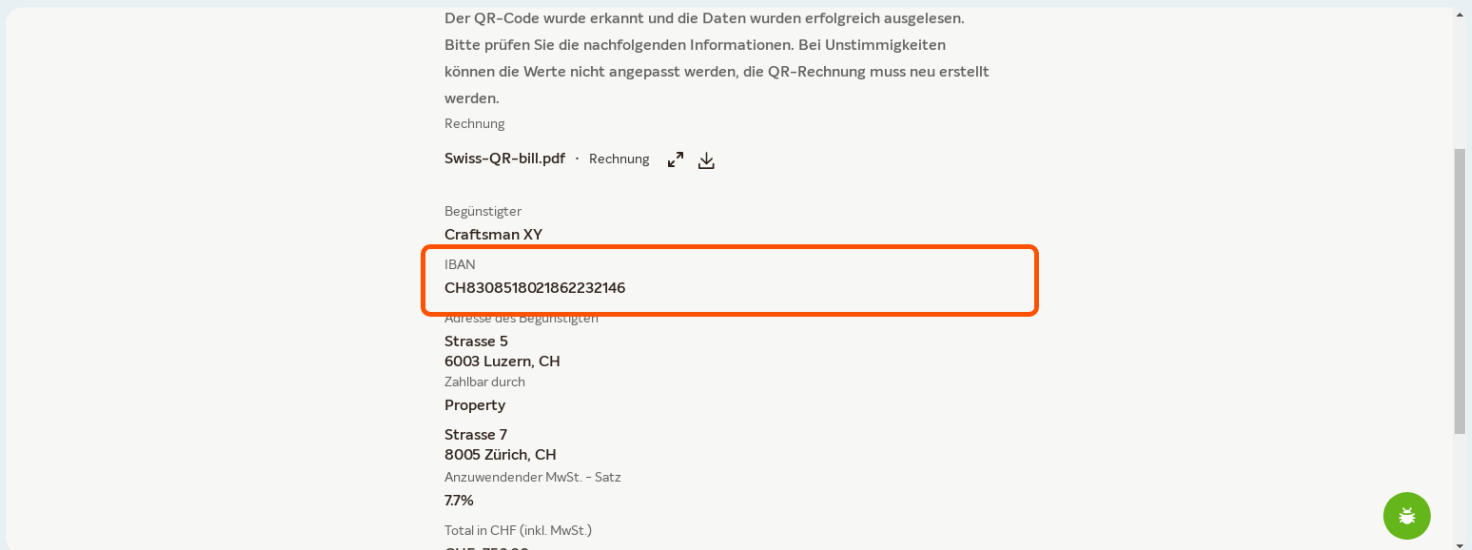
Der QR-Code wurde erkannt und die Daten wurden erfolgreich ausgelesen. Bitte prüfen Sie die nachfolgenden Informationen. Bei Unstimmigkeiten können die Werte nicht angepasst werden, die QR-Rechnung muss neu erstellt werden.

Rechnung

Swiss-QR-bill.pdf · Rechnung

Begünstigter

Craftsman XY

IBAN

CH8308518021862232146

Adresse des Begünstigten

Strasse 5
6003 Luzern, CH

Zahlbar durch

Property

Strasse 7
8005 Zürich, CH

Anzuwendender MwSt. - Satz

7.7%

Total in CHF (inkl. MwSt.)

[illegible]